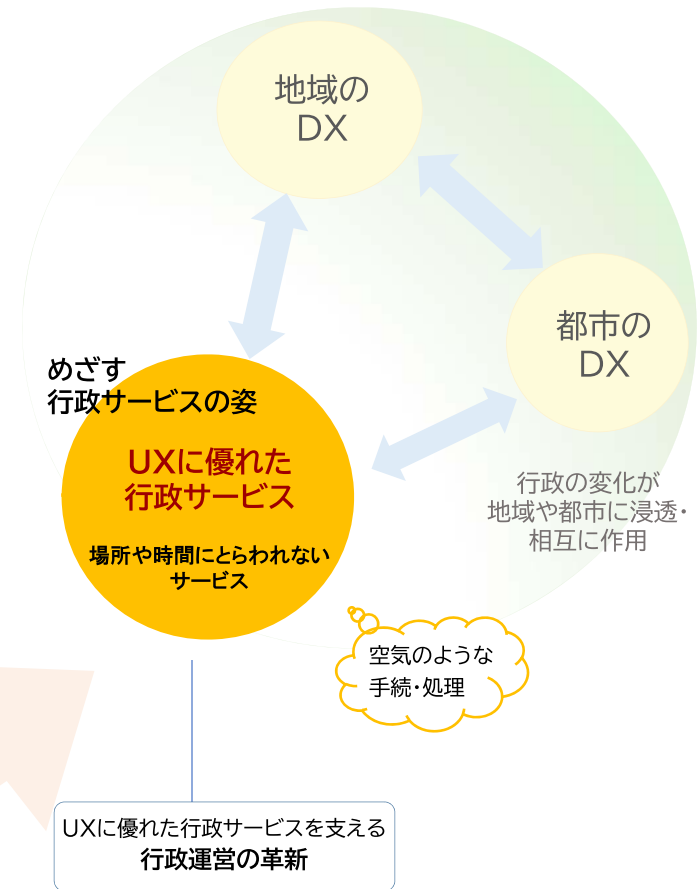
地域の
DX

都市の
DX

めざす
行政サービスの姿

UXに優れた
行政サービス

場所や時間にとらわれない
サービス

行政の変化が
地域や都市に浸透・
相互に作用

空気のような
手続・処理

UXに優れた行政サービスを支える
行政運営の革新